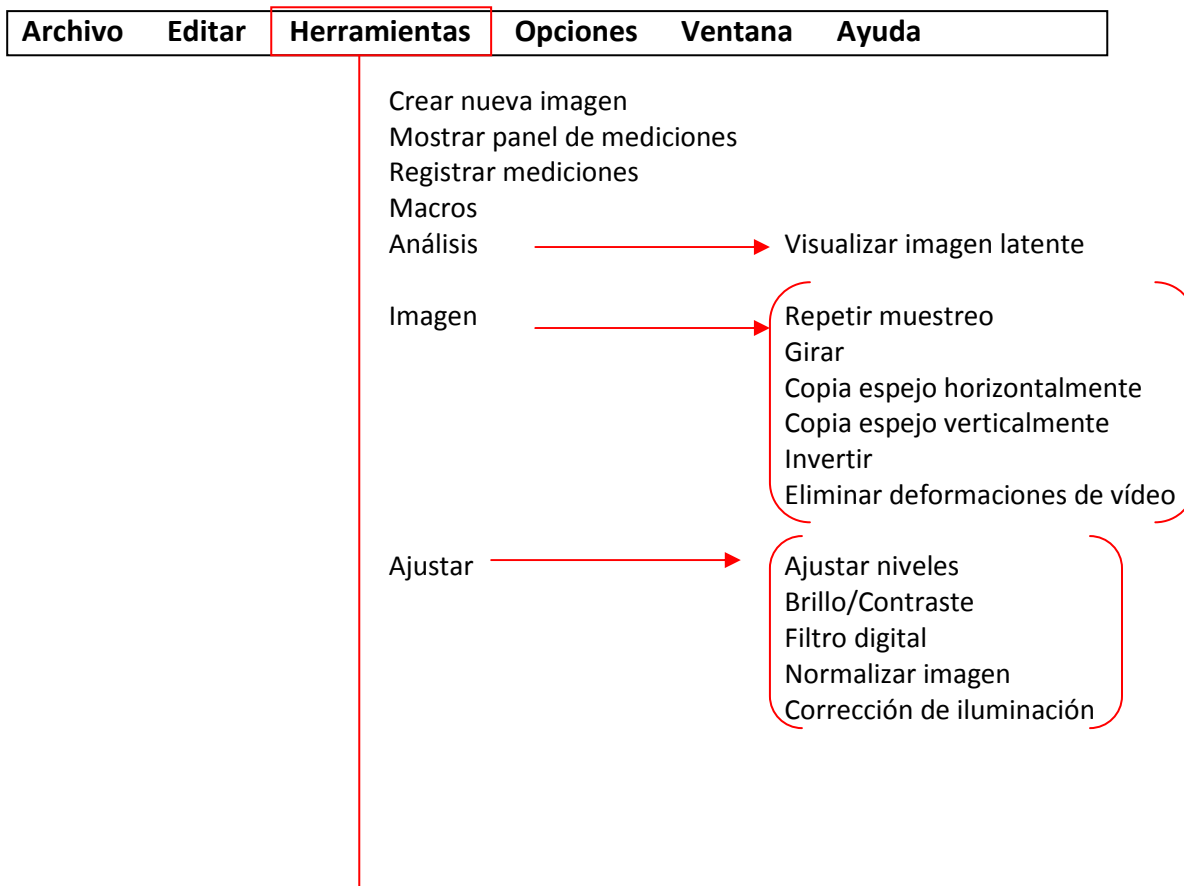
Archivo Editar Herramientas Opciones Ventana Ayuda

Crear nueva imagen
Mostrar panel de mediciones
Registrar mediciones
Macros
Análisis
Visualizar imagen latente

Imagen
Repetir muestreo
Girar
Copia espejo horizontalmente
Copia espejo verticalmente
Invertir
Eliminar deformaciones de vídeo

Ajustar
Ajustar niveles
Brillo/Contraste
Filtro digital
Normalizar imagen
Corrección de iluminación